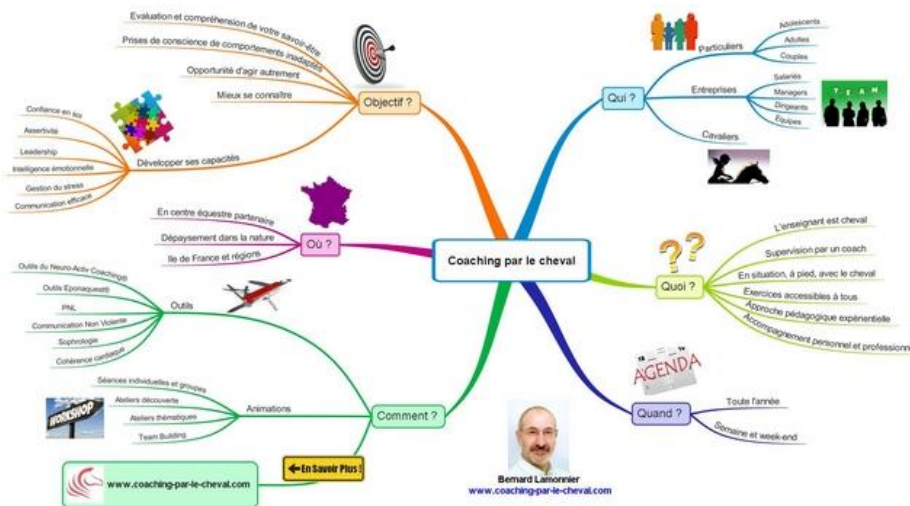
Coaching par le cheval

Objectif ?
Evaluation et compréhension de votre savoir-être
Prises de conscience de comportements inadaptés
Opportunité d'agir autrement
Mieux se connaître
Développer ses capacités
Confiance en soi
Assertivité
Leadership
Intelligence émotionnelle
Gestion du stress
Communication efficace

Où ?
En centre équestre partenaire
Dépaysement dans la nature
Ile de France et régions

Comment ?
Outils
Outils du Neuro-Activ Coaching©
Outils Eponaquest©
PNL
Communication Non Violente
Sophrologie
Cohérence cardiaque
Animations
Séances individuelles et groupes
Ateliers découverte
Ateliers thématiques
Team Building
WORKSHOP

Qui ?
Particuliers
Adolescents
Adultes
Couples
Entreprises
Salariés
Managers
Dirigeants
Equipes
TEAM
Cavaliers

Quoi ?
L'enseignant est cheval
Supervision par un coach
En situation, à pied, avec le cheval
Exercices accessibles à tous
Approche pédagogique expérientielle
Accompagnement personnel et professionnel

Quand ?
AGENDA
Toute l'année
Semaine et week-end

En Savoir Plus !
www.coaching-par-le-cheval.com

Bernard Lamonnier
www.coaching-par-le-cheval.com